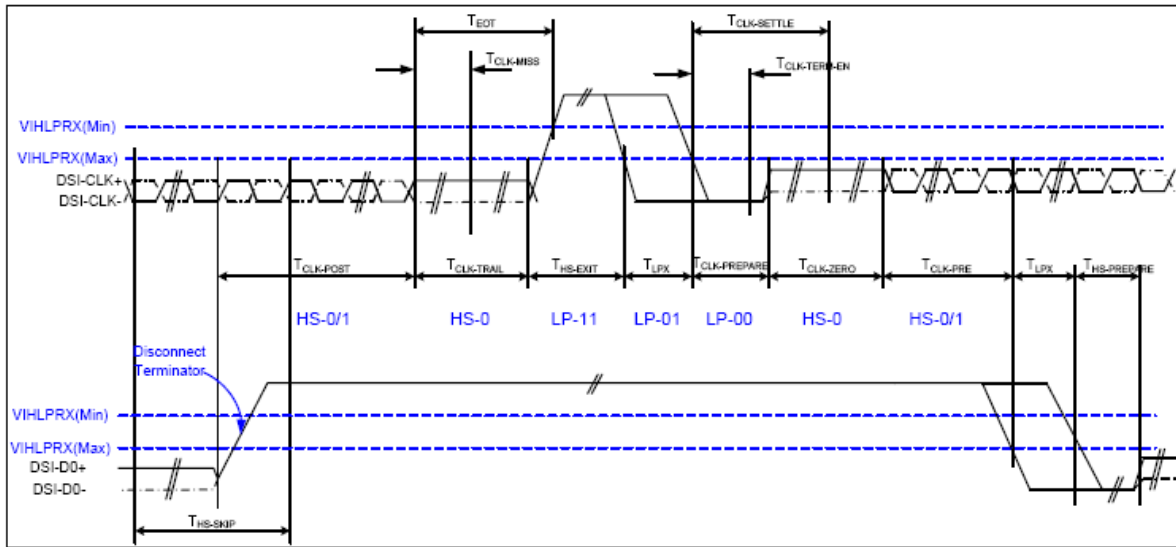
$T_{EOT}$

$T_{CLK-MISS}$

$T_{CLK-SETTLE}$

$T_{CLK-TERM-EN}$

VIHLPRX(Min)

VIHLPRX(Max)

DSI-CLK+

DSI-CLK-

$T_{CLK-POST}$ $T_{CLK-TRAIL}$ $T_{HS-EXIT}$ $T_{LPX}$ $T_{CLK-PREPARE}$ $T_{CLK-ZERO}$ $T_{CLK-PRE}$ $T_{LPX}$ $T_{HS-PREPARE}$

HS-0/1 HS-0 LP-11 LP-01 LP-00 HS-0 HS-0/1

Disconnect Terminator

VIHLPRX(Min)

VIHLPRX(Max)

DSI-D0+

DSI-D0-

$T_{HS-SKIP}$